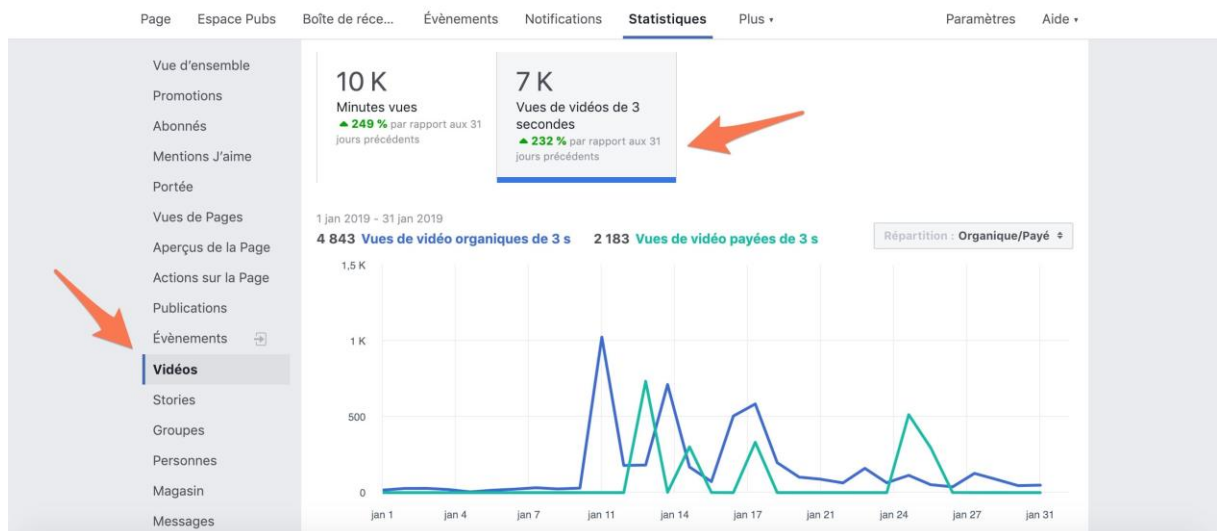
Page Espace Pubs Boîte de réce... Évènements Notifications Statistiques Plus ▾ Paramètres Aide ▾

Vue d'ensemble
Promotions
Abonnés
Mentions J'aime
Portée
Vues de Pages
Aperçus de la Page
Actions sur la Page
Publications
Évènements
Vidéos
Stories
Groupes
Personnes
Magasin
Messages

10 K
Minutes vues
▲ 249 % par rapport aux 31 jours précédents

7 K
Vues de vidéos de 3 secondes
▲ 232 % par rapport aux 31 jours précédents

1 jan 2019 - 31 jan 2019
4 843 Vues de vidéo organiques de 3 s 2 183 Vues de vidéo payées de 3 s

Répartition : Organique/Payé ⬍

1,5 K
1 K
500
0

jan 1 jan 4 jan 7 jan 11 jan 14 jan 17 jan 21 jan 24 jan 27 jan 31